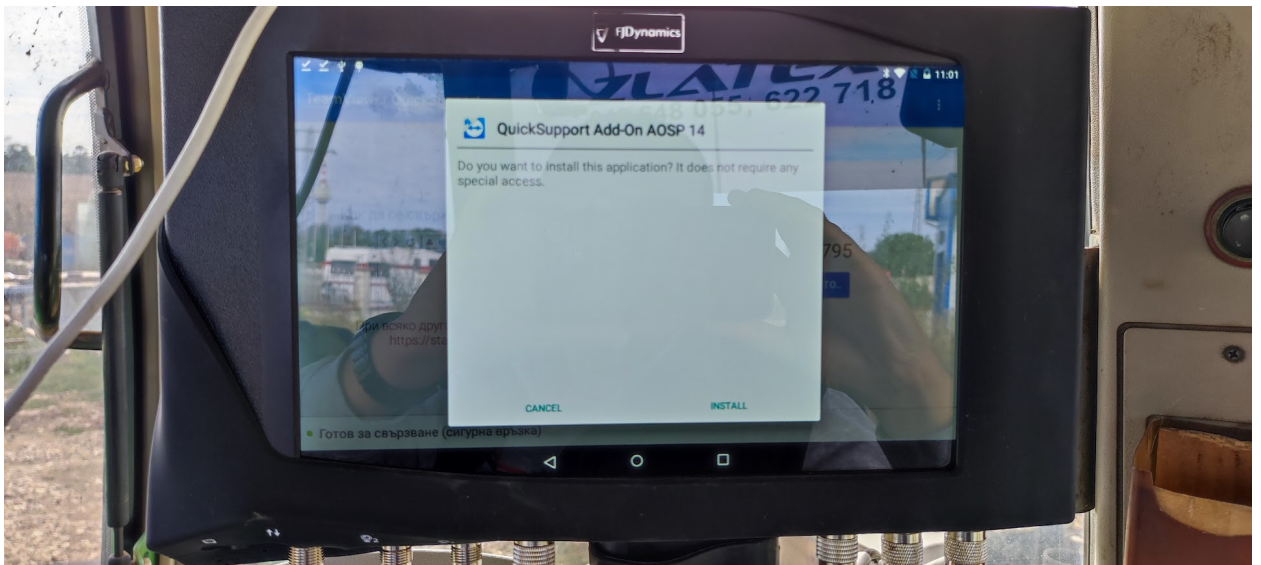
FJDynamics

11:01

848 055, 622 718

QuickSupport Add-On AOSP 14

Do you want to install this application? It does not require any special access.

CANCEL

INSTALL

795

При всяко друг

https://sta

Готов за свързване (сигурна връзка)